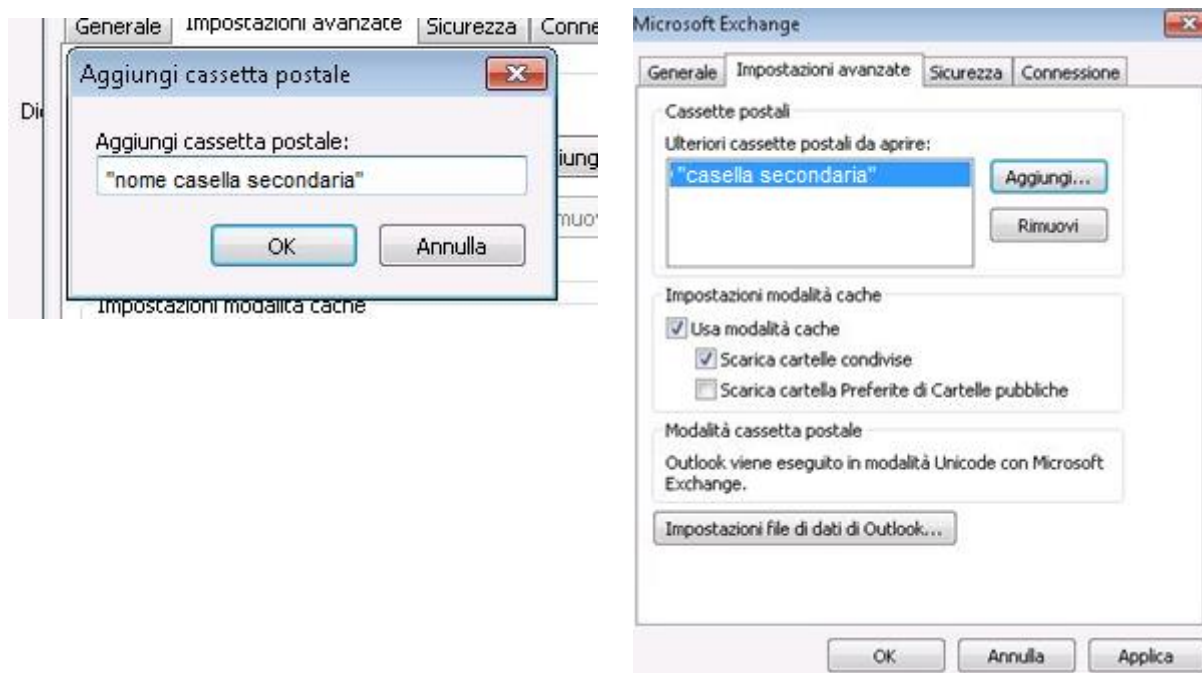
Generale | Impostazioni avanzate | Sicurezza | Conne

Aggiungi cassetta postale

Di

Aggiungi cassetta postale:

"nome casella secondaria"

iung

muo

OK

Annulla

Impostazioni modalità cache

Microsoft Exchange

Generale | Impostazioni avanzate | Sicurezza | Connessione

Cassette postali

Ulteriori cassette postali da aprire:

"casella secondaria"

Aggiungi...

Rimuovi

Impostazioni modalità cache

Usa modalità cache

Scarica cartelle condivise

Scarica cartella Preferite di Cartelle pubbliche

Modalità cassetta postale

Outlook viene eseguito in modalità Unicode con Microsoft Exchange.

Impostazioni file di dati di Outlook...

OK

Annulla

Applica